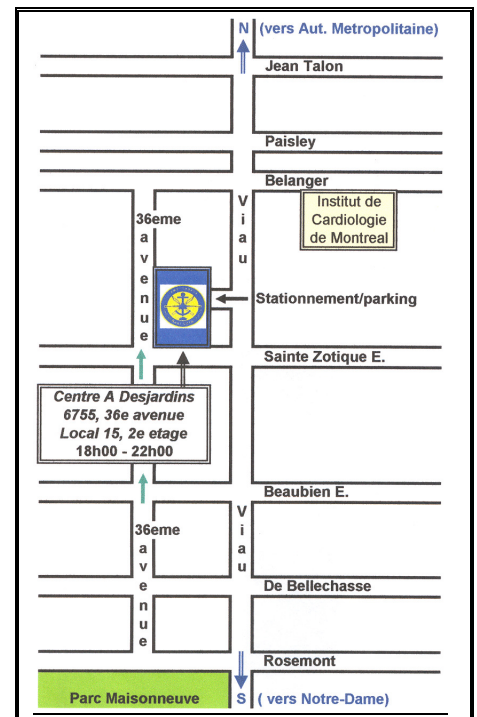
N (vers Aut. Metropolitaine)

Jean Talon

Paisley

Belanger

Institut de Cardiologie de Montreal

36eme
a
v
e
n
u
e

V
i
a
u

Stationnement/parking

Sainte Zotique E.

Centre A Desjardins
6755, 36e avenue
Local 15, 2e etage
18h00 - 22h00

Beaubien E.

36eme
a
v
e
n
u
e

V
i
a
u

De Bellechasse

Rosemont

Parc Maisonneuve

S ( vers Notre-Dame)